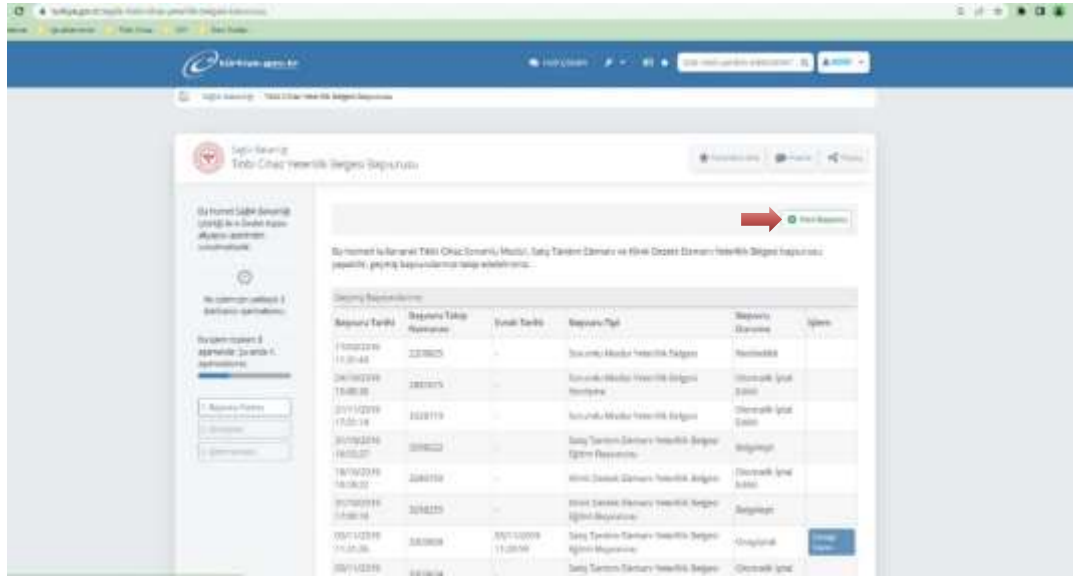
türkiye.gov.tr

Sağlık Bakanlığı · Tıbbi Cihaz Yeterlik Belgesi Başvurusu

Sağlık Bakanlığı
Tıbbi Cihaz Yeterlik Belgesi Başvurusu

Bu hizmet Sağlık Bakanlığı işbirliği ile e-Devlet Kapısı altyapısı üzerinden sunulmaktadır.

Yeni Başvuru

Bu hizmet ile Bakanlığımıza Tıbbi Cihaz Sorumlu Müdür, Satış Tanıtım Elemanı ve Klinik Destek Elemanı Yeterlik Belgesi başvurusu yapabilir, geçmiş başvurularınızı takip edebilirsiniz.

Geçmiş Başvurularınız

| Başvuru Tarihi | Başvuru Takip Numarası | Sonuç Tarihi | Başvuru Tipi | Başvuru Durumu | İşlem |
|---|---|---|---|---|---|
| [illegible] | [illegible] | - | Sorumlu Müdür Yeterlik Belgesi | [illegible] | |
| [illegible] | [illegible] | - | Sorumlu Müdür Yeterlik Belgesi Yenileme | Otomatik İptal Edildi | |
| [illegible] | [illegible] | - | Sorumlu Müdür Yeterlik Belgesi | Otomatik İptal Edildi | |
| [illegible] | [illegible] | - | Satış Tanıtım Elemanı Yeterlik Belgesi Eğitim Başvurusu | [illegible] | |
| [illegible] | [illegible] | - | Klinik Destek Elemanı Yeterlik Belgesi | Otomatik İptal Edildi | |
| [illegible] | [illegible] | - | Klinik Destek Elemanı Yeterlik Belgesi Eğitim Başvurusu | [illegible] | |
| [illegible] | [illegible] | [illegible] | Satış Tanıtım Elemanı Yeterlik Belgesi Eğitim Başvurusu | Onaylandı | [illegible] |
| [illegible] | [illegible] | | Satış Tanıtım Elemanı Yeterlik Belgesi | Otomatik İptal | |